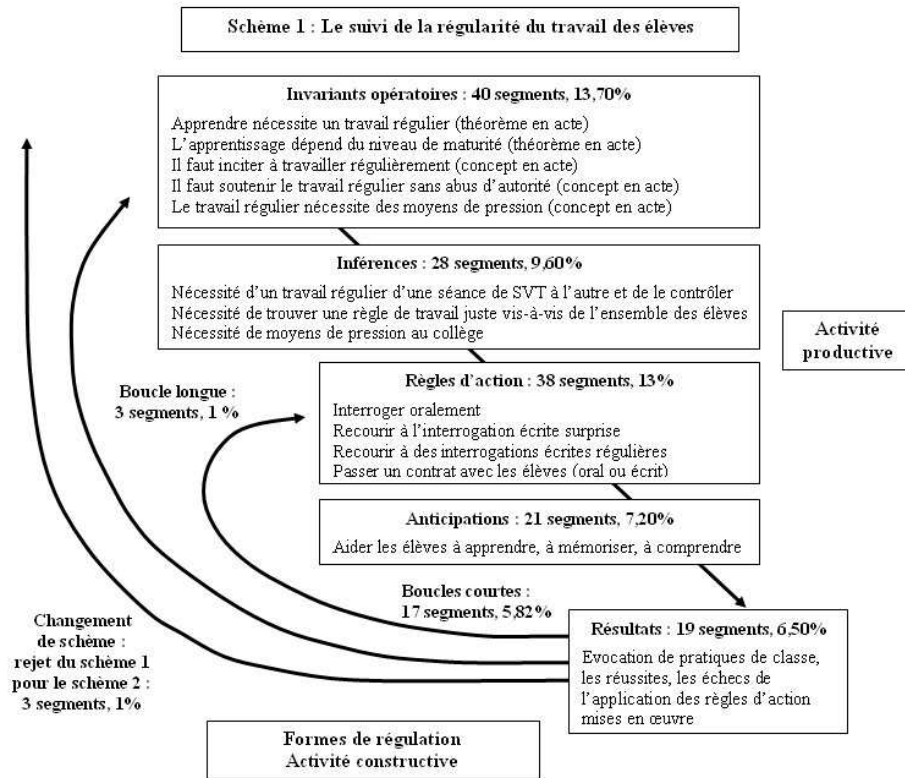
Schème 1 : Le suivi de la régularité du travail des élèves

Invariants opératoires : 40 segments, 13,70%

Apprendre nécessite un travail régulier (théorème en acte)
L'apprentissage dépend du niveau de maturité (théorème en acte)
Il faut inciter à travailler régulièrement (concept en acte)
Il faut soutenir le travail régulier sans abus d'autorité (concept en acte)
Le travail régulier nécessite des moyens de pression (concept en acte)

Inférences : 28 segments, 9,60%

Nécessité d'un travail régulier d'une séance de SVT à l'autre et de le contrôler
Nécessité de trouver une règle de travail juste vis-à-vis de l'ensemble des élèves
Nécessité de moyens de pression au collège

Activité productive

Boucle longue : 3 segments, 1 %

Règles d'action : 38 segments, 13%

Interroger oralement
Recourir à l'interrogation écrite surprise
Recourir à des interrogations écrites régulières
Passer un contrat avec les élèves (oral ou écrit)

Anticipations : 21 segments, 7,20%

Aider les élèves à apprendre, à mémoriser, à comprendre

Boucles courtes : 17 segments, 5,82%

Changement de schème : rejet du schème 1 pour le schème 2 : 3 segments, 1%

Résultats : 19 segments, 6,50%

Evocation de pratiques de classe, les réussites, les échecs de l'application des règles d'action mises en œuvre

Formes de régulation
Activité constructive